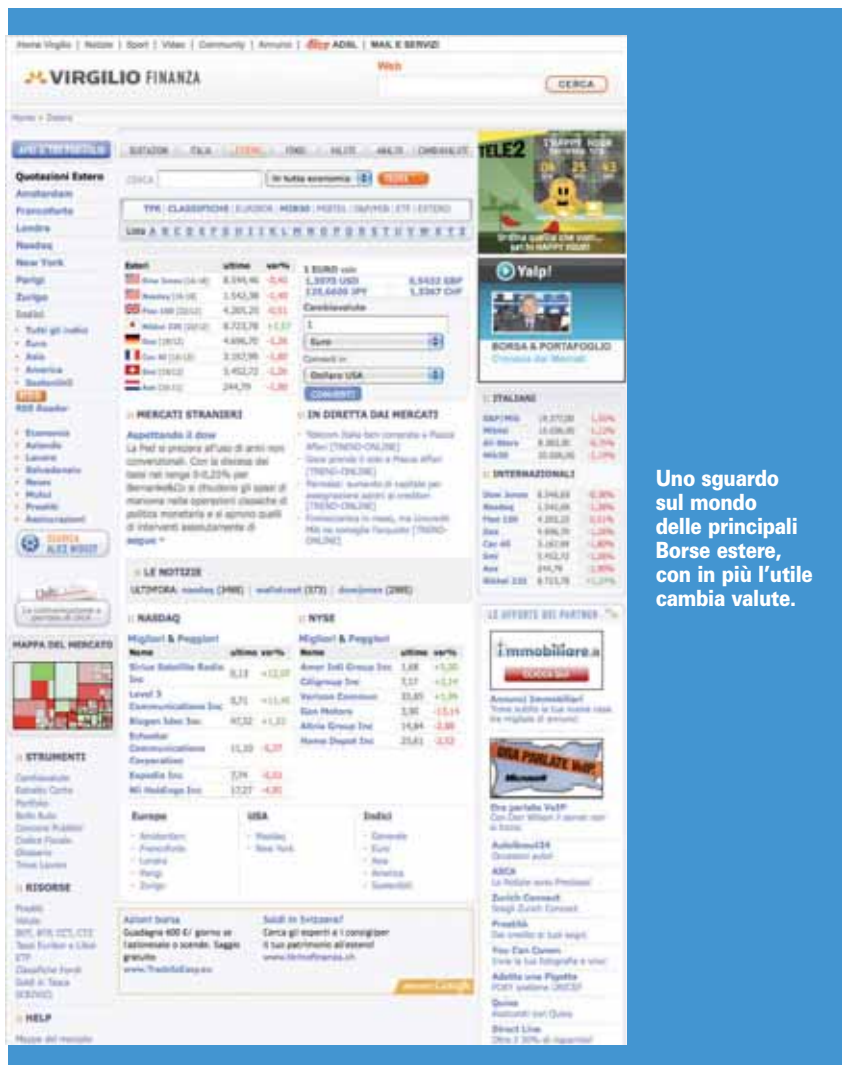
Home Virgilio | Notizie | Sport | Video | Community | Annunci | Alice ADSL | MAIL E SERVIZI

VIRGILIO FINANZA

Web

CERCA

Home > Estero

Quotazioni Estero
Amsterdam
Francoforte
Londra
Nasdaq
New York
Parigi
Zurigo
Indici
Tutti gli indici
Euro
Asia
America
Sostenibili
RSS Reader

Economia
Aziende
Lavoro
Salvadanaio
News
Mutui
Prestiti
Assicurazioni

MAPPA DEL MERCATO

STRUMENTI

RISORSE

HELP

CERCA

TPK | CLASSIFICHE | EUROPA | MIB30 | MIDTEL | S&PMIB | ETF | ESTERO

Lista A B C D E F G H I J K L M N O P Q R S T U V W X Y Z

| Esteri | ultimo | var% |
|---|---|---|
| Dow Jones | 8.344,46 | -0,41 |
| Nasdaq | 1.542,38 | -1,40 |
| Ftse 100 | 4.265,20 | -0,61 |
| Nikkei 225 | 8.723,78 | +1,27 |
| Dax | 4.696,70 | -1,26 |
| Cac 40 | 3.167,99 | -1,80 |
| Smi | 5.452,72 | -1,26 |
| Aex | 244,79 | -1,80 |

1 EURO vale
1,3070 USD 0,8422 GBP
125,6600 JPY 1,5367 CHF

Cambiavalute
1
Euro
Converti in
Dollaro USA
CONVERTI

MERCATI STRANIERI

Aspettando il dow

IN DIRETTA DAI MERCATI

LE NOTIZIE

NASDAQ
Migliori & Peggiori

| Nome | ultimo | var% |
|---|---|---|
| Sirius Satellite Radio Inc | 0,13 | +12,07 |
| Level 3 Communications Inc | 0,71 | +11,46 |
| Biogen Idec Inc | 47,52 | +1,33 |
| Echostar Communications Corporation | 11,33 | -5,27 |
| Expedia Inc | 7,74 | -6,01 |
| Nii Holdings Inc | 17,27 | -4,95 |

NYSE
Migliori & Peggiori

| Nome | ultimo | var% |
|---|---|---|
| Amer Intl Group Inc | 1,68 | +5,30 |
| Citigroup Inc | 7,57 | +3,14 |
| Verizon Communi | 33,85 | +1,39 |
| Gen Motors | 3,90 | -13,14 |
| Altria Group Inc | 14,84 | -2,88 |
| Home Depot Inc | 23,61 | -2,52 |

Europa
Amsterdam
Francoforte
Londra
Parigi
Zurigo

USA
Nasdaq
New York

Indici
Generale
Euro
Asia
America
Sostenibili

Azioni borsa

Soldi in Svizzera?

TELE2

Yalp!

BORSA & PORTAFOGLIO

ITALIANI

INTERNAZIONALI

| Dow Jones | 8.344,46 | -0,40% |
|---|---|---|
| Nasdaq | 1.542,38 | -1,38% |
| Ftse 100 | 4.265,20 | -0,61% |
| Dax | 4.696,70 | -1,26% |
| Cac 40 | 3.167,99 | -1,80% |
| Smi | 5.452,72 | -1,26% |
| Aex | 244,79 | -1,80% |
| Nikkei 225 | 8.723,78 | +1,27% |

LE OFFERTE DEI PARTNER

immobiliare.it

Annunci Immobiliari

Ora parlate VoIP

Autobeur24

ASCA

Zurich Connect

Prestitò

You Can Canon

Adotta una Pigotta

Quixa

Direct Line

Uno sguardo sul mondo delle principali Borse estere, con in più l'utile cambia valute.